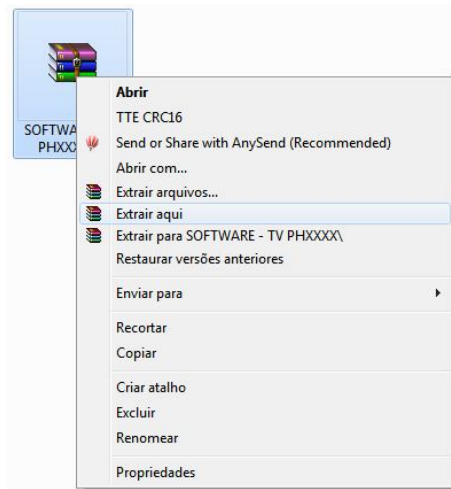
SOFTWA
PHXXX

Abrir
TTE CRC16
Send or Share with AnySend (Recommended)
Abrir com...
Extrair arquivos...
Extrair aqui
Extrair para SOFTWARE - TV PHXXXX\
Restaurar versões anteriores

Enviar para

Recortar
Copiar

Criar atalho
Excluir
Renomear

Propriedades